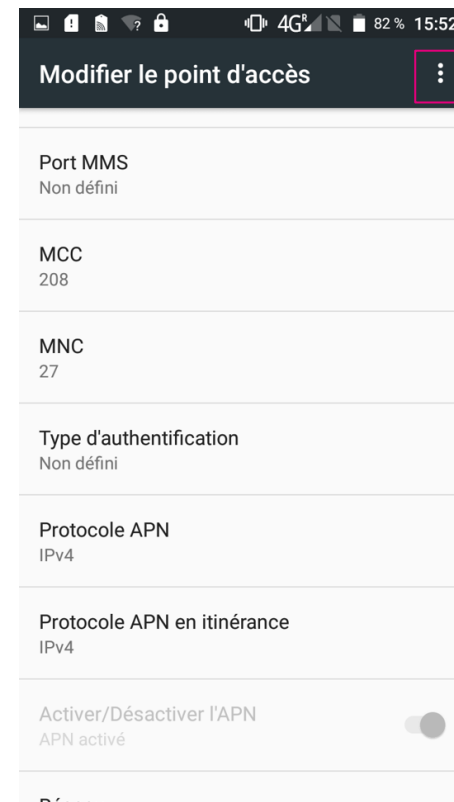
4G 82 % 15:52

Modifier le point d'accès

Port MMS
Non défini

MCC
208

MNC
27

Type d'authentification
Non défini

Protocole APN
IPv4

Protocole APN en itinérance
IPv4

Activer/Désactiver l'APN
APN activé

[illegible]